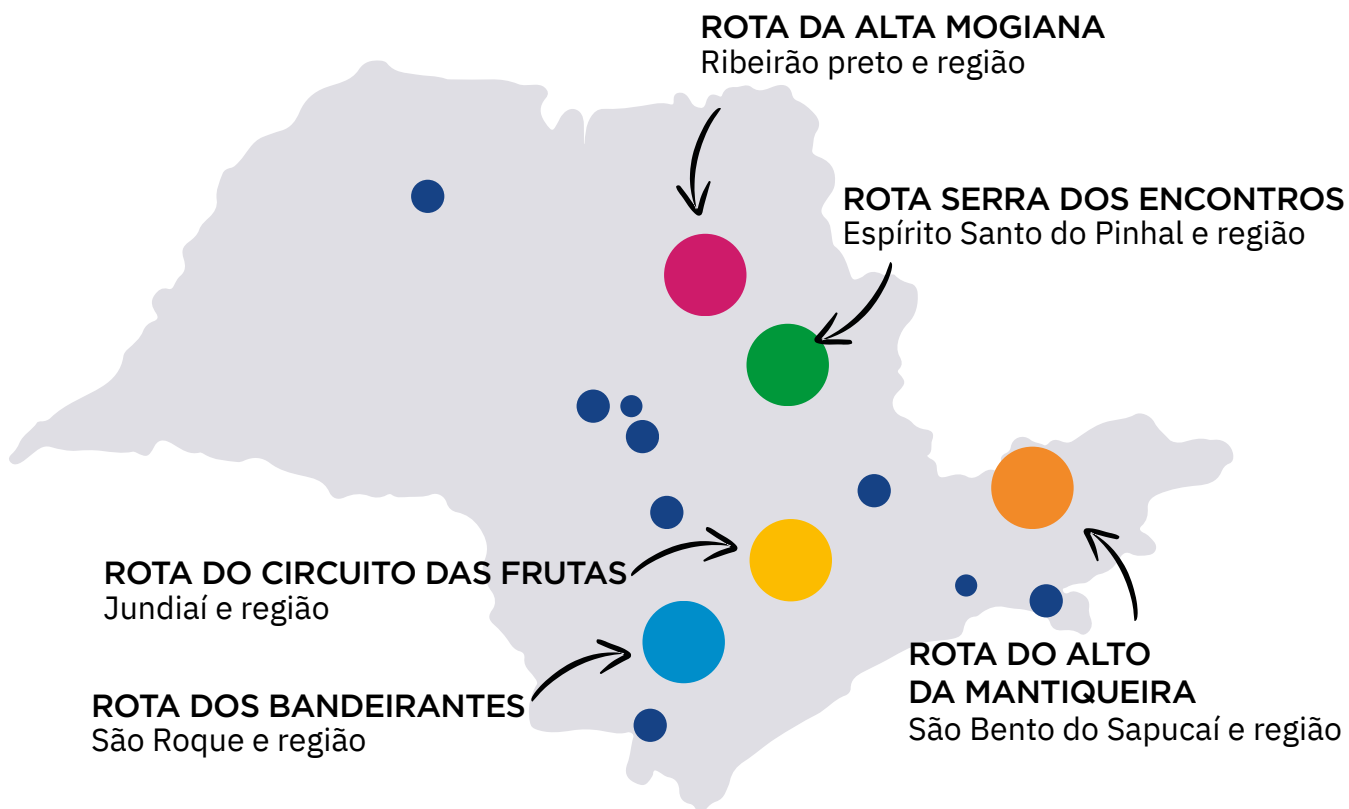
ROTA DA ALTA MOGIANA
Ribeirão preto e região

ROTA SERRA DOS ENCONTROS
Espírito Santo do Pinhal e região

ROTA DO CIRCUITO DAS FRUTAS
Jundiaí e região

ROTA DOS BANDEIRANTES
São Roque e região

ROTA DO ALTO DA MANTIQUEIRA
São Bento do Sapucaí e região